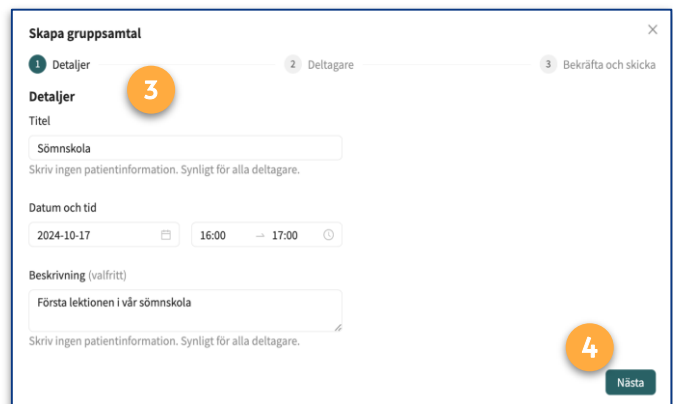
Skapa gruppsamtal
×

1 Detaljer
2 Deltagare
3 Bekräfta och skicka

3

Detaljer

Titel

Sömnskola

Skriv ingen patientinformation. Synligt för alla deltagare.

Datum och tid

2024-10-17

16:00 → 17:00

Beskrivning (valfritt)

Första lektionen i vår sömnskola

Skriv ingen patientinformation. Synligt för alla deltagare.

4

Nästa